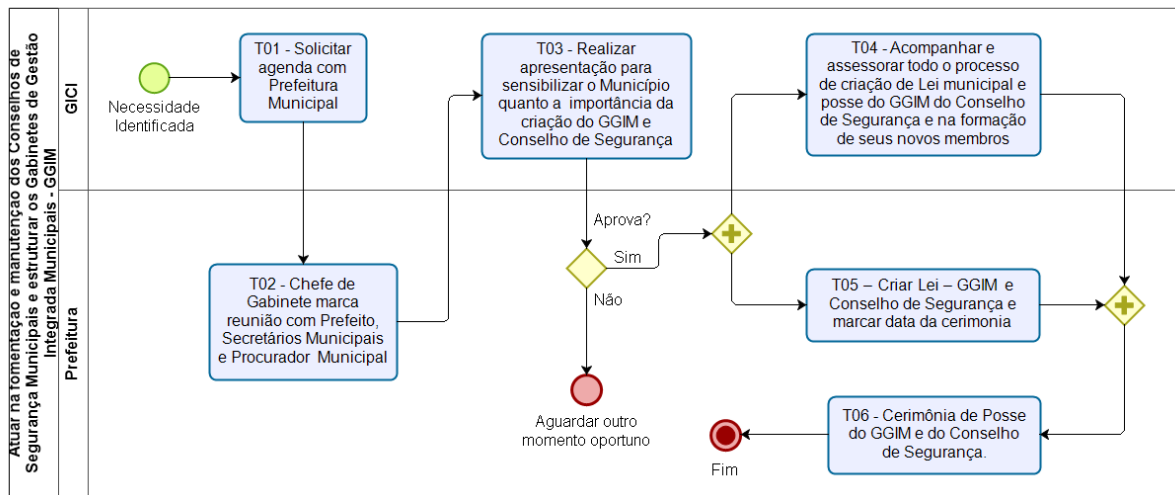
Atuar na fomentação e manutenção dos Conselhos de Segurança Municipais e estruturar os Gabinetes de Gestão Integrada Municipais - GGIM

GICI

Prefeitura

Necessidade Identificada

T01 - Solicitar agenda com Prefeitura Municipal

T02 - Chefe de Gabinete marca reunião com Prefeito, Secretários Municipais e Procurador Municipal

T03 - Realizar apresentação para sensibilizar o Município quanto a importância da criação do GGIM e Conselho de Segurança

Aprova?

Sim

Não

Aguardar outro momento oportuno

T04 - Acompanhar e assessorar todo o processo de criação de Lei municipal e posse do GGIM do Conselho de Segurança e na formação de seus novos membros

T05 – Criar Lei – GGIM e Conselho de Segurança e marcar data da cerimonia

T06 - Cerimônia de Posse do GGIM e do Conselho de Segurança.

Fim